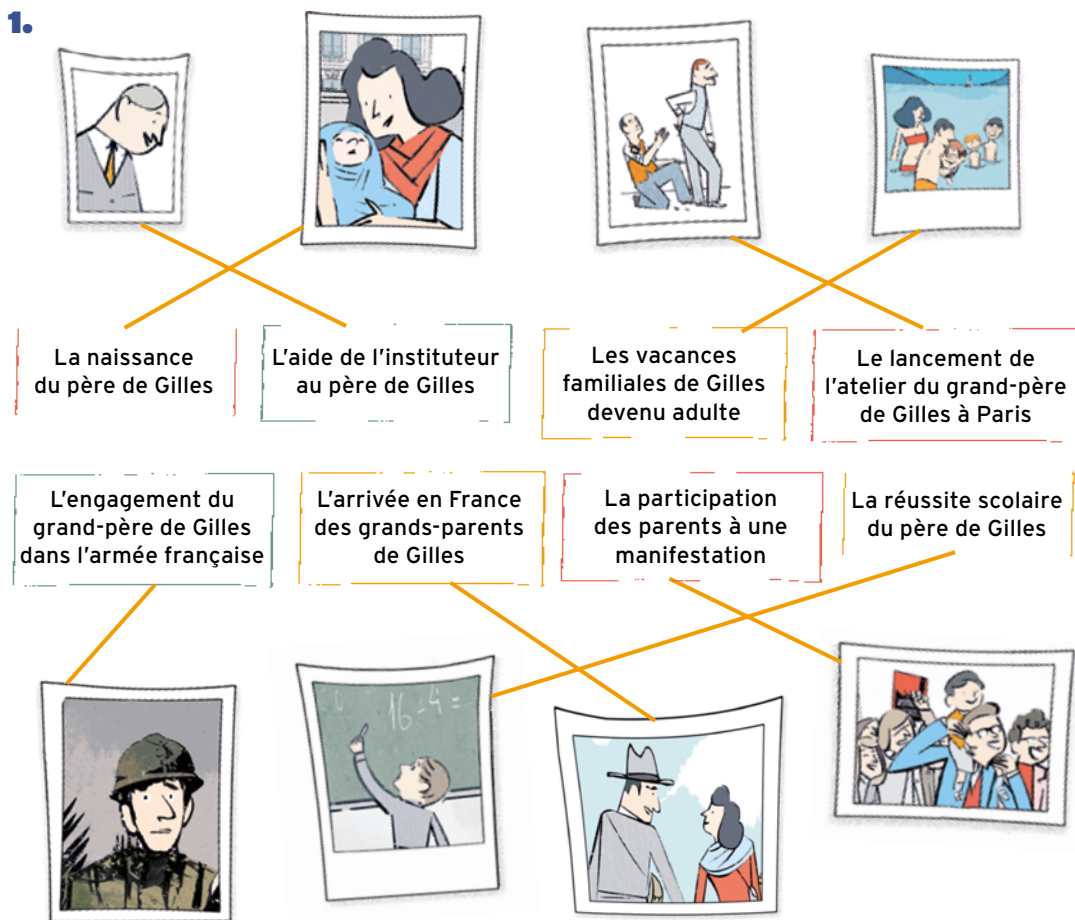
1.

La naissance du père de Gilles

L'aide de l'instituteur au père de Gilles

Les vacances familiales de Gilles devenu adulte

Le lancement de l'atelier du grand-père de Gilles à Paris

L'engagement du grand-père de Gilles dans l'armée française

L'arrivée en France des grands-parents de Gilles

La participation des parents à une manifestation

La réussite scolaire du père de Gilles

16 - 4 =